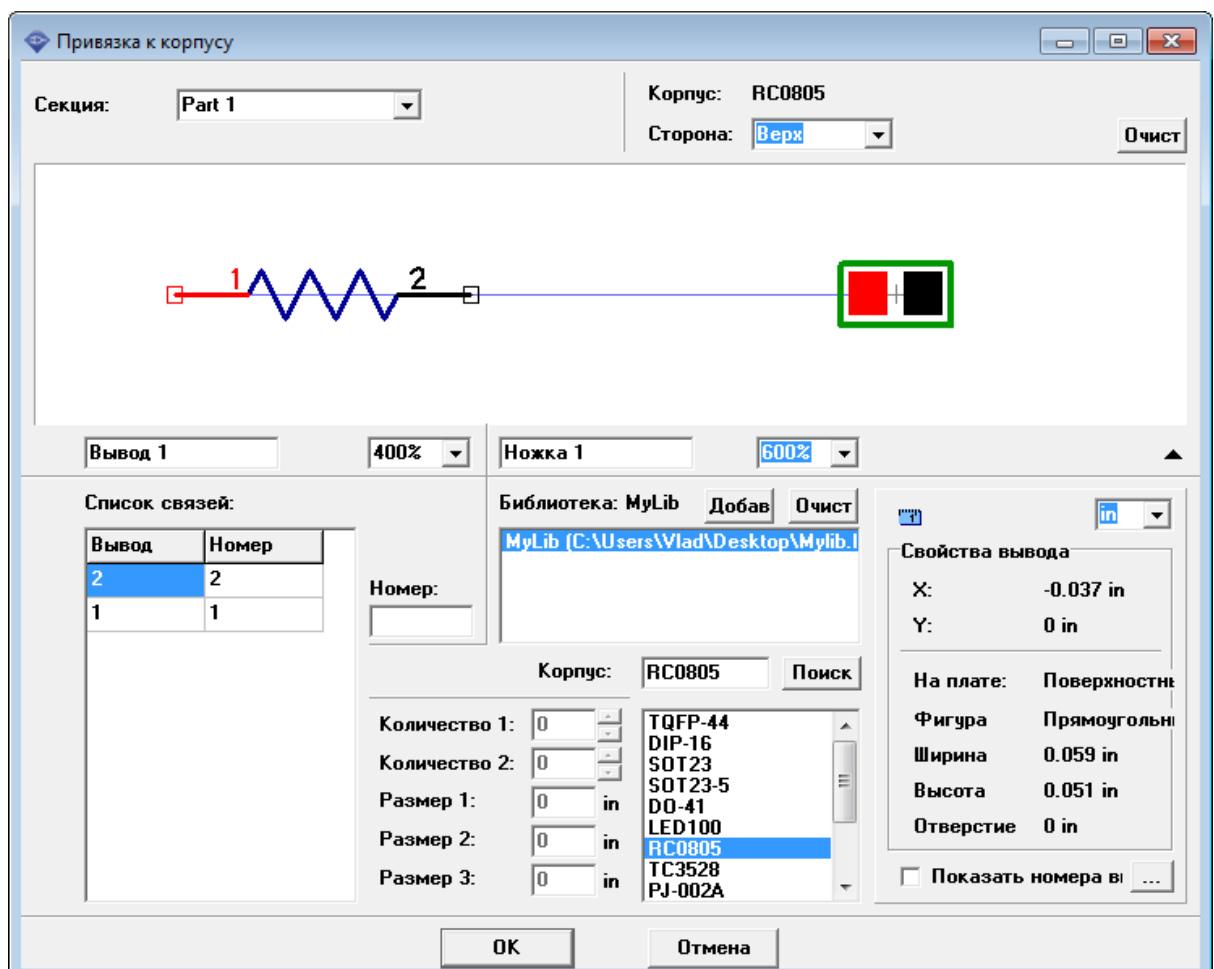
Привязка к корпусу

Секция: Part 1

Корпус: RC0805

Сторона: Верх

Очист

1

2

Вывод 1

400%

Ножка 1

600%

Список связей:

| Вывод | Номер |
|---|---|
| 2 | 2 |
| 1 | 1 |

Номер:

Библиотека: MyLib

Добав

Очист

MyLib (C:\Users\Vlad\Desktop\Mylib.l

Корпус: RC0805

Поиск

Количество 1: 0

Количество 2: 0

Размер 1: 0 in

Размер 2: 0 in

Размер 3: 0 in

TQFP-44
DIP-16
SOT23
SOT23-5
DO-41
LED100
RC0805
TC3528
PJ-002A

in

Свойства вывода

X: -0.037 in

Y: 0 in

На плате: Поверхностны

Фигура Прямоугольн

Ширина 0.059 in

Высота 0.051 in

Отверстие 0 in

Показать номера вы

...

OK

Отмена